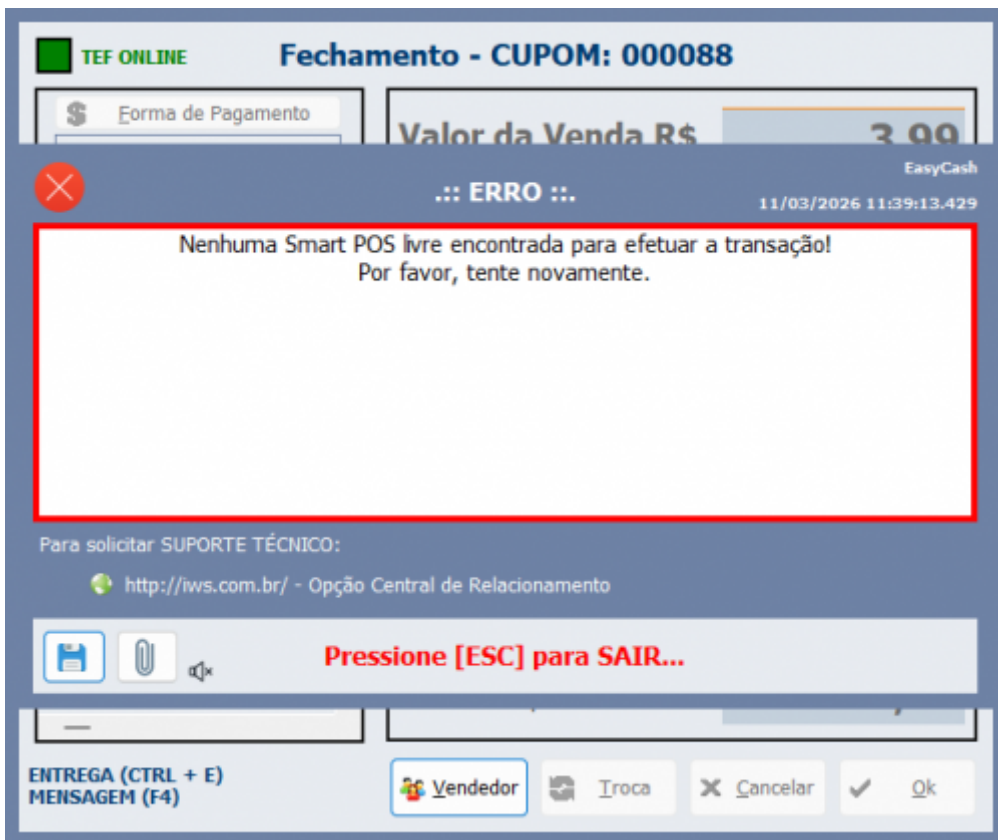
TEF ONLINE

Fechamento - CUPOM: 000088

Forma de Pagamento

Valor da Venda R$ 3,99

EasyCash

.:: ERRO ::.

11/03/2026 11:39:13.429

Nenhuma Smart POS livre encontrada para efetuar a transação!
Por favor, tente novamente.

Para solicitar SUPORTE TÉCNICO:

http://iws.com.br/ - Opção Central de Relacionamento

Pressione [ESC] para SAIR...

ENTREGA (CTRL + E)
MENSAGEM (F4)

Vendedor

Troca

Cancelar

Ok